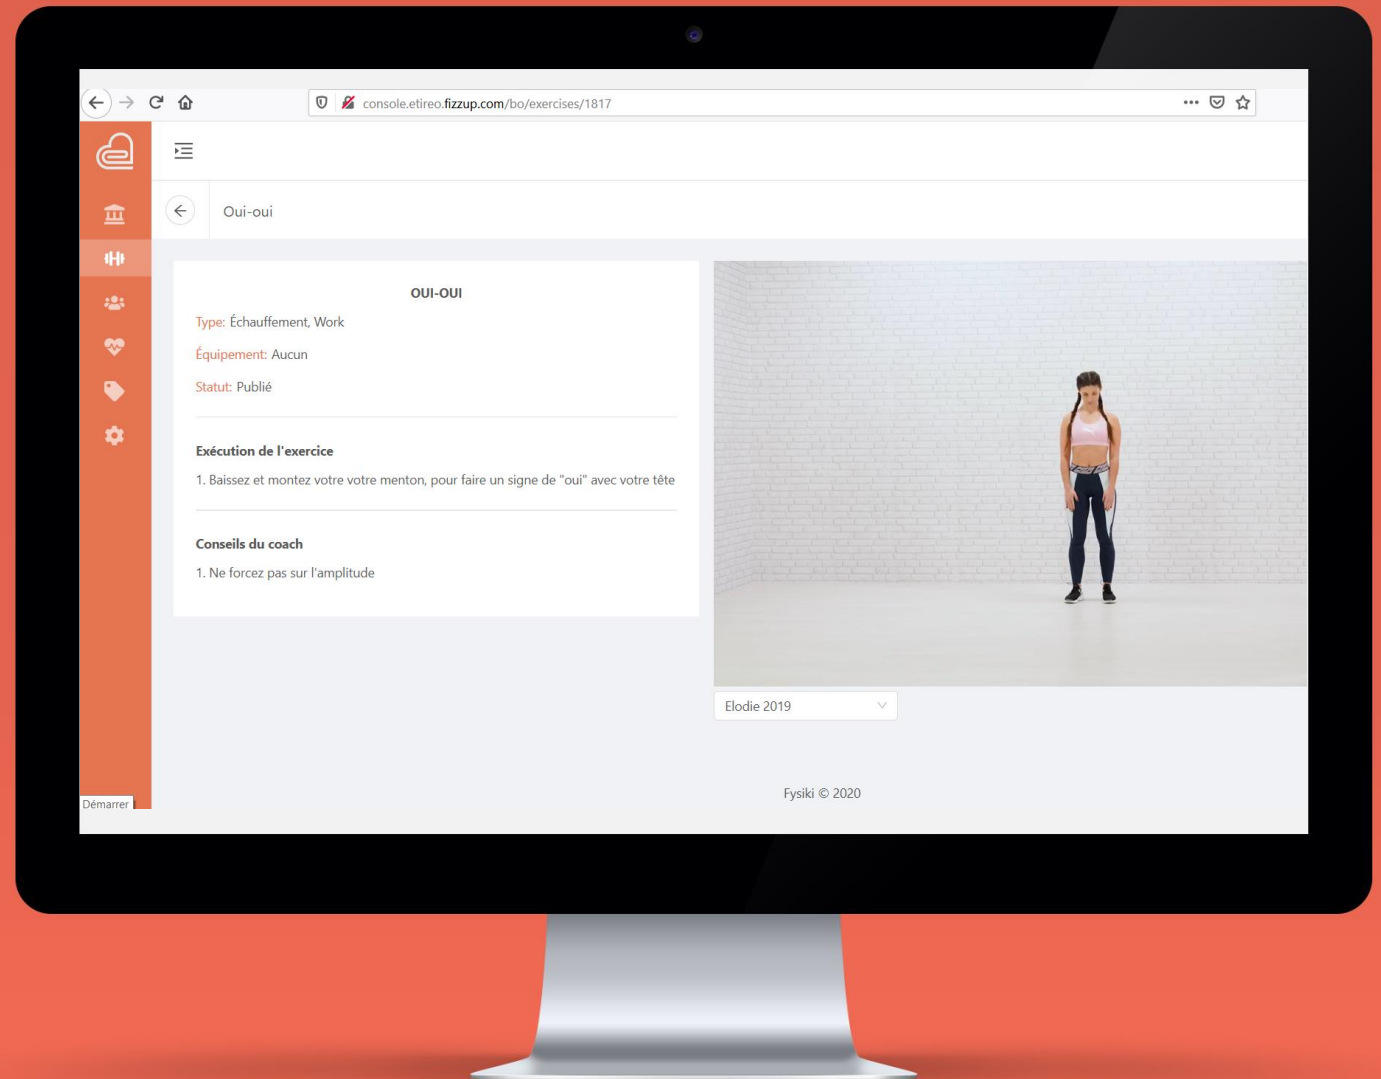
console.etireo.fizzup.com/bo/exercises/1817

Oui-oui

OUI-OUI

Type: Échauffement, Work

Équipement: Aucun

Statut: Publié

Exécution de l'exercice

1. Baissez et montez votre votre menton, pour faire un signe de "oui" avec votre tête

Conseils du coach

1. Ne forcez pas sur l'amplitude

Elodie 2019

Démarrer

Fysiki © 2020